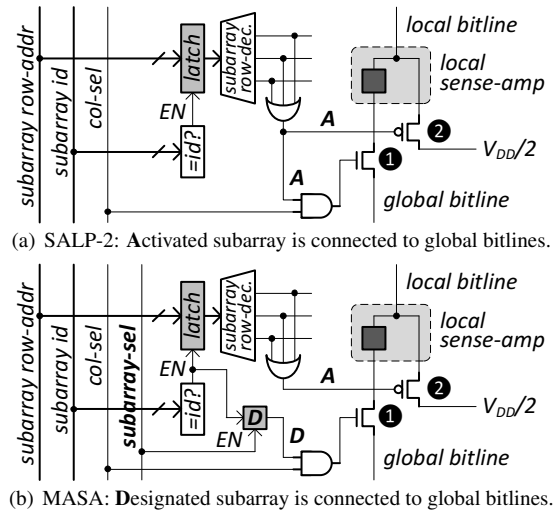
subarray row-addr
subarray id
col-sel
latch
subarray row-dec.
EN
=id?
local bitline
local sense-amp
A
❷
$V_{DD}/2$
❶
A
global bitline

(a) SALP-2: Activated subarray is connected to global bitlines.

subarray row-addr
subarray id
col-sel
subarray-sel
latch
subarray row-dec.
EN
=id?
D
EN
local bitline
local sense-amp
A
❷
$V_{DD}/2$
❶
D
global bitline

(b) MASA: Designated subarray is connected to global bitlines.